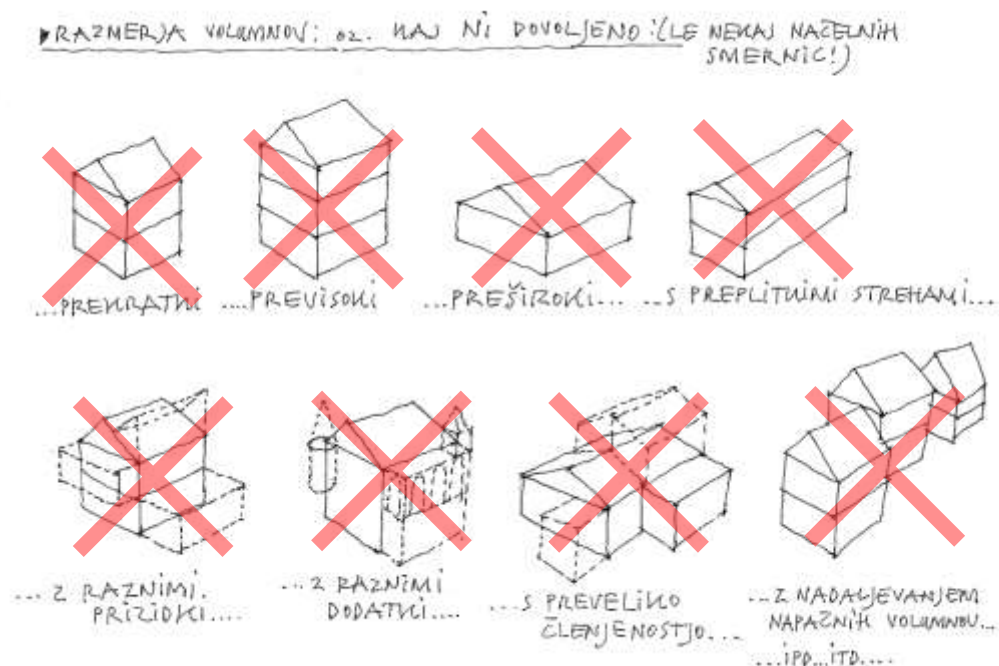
▸RAZMERJA VOLUMNOV: oz. KAJ NI DOVOLJENO! (LE NEKAJ NAČELNIH SMERNIC!)

...PREKRATKI ....PREVISOKI ...PREŠIROKI... ...S PREPLITKIMI STREHAMI...

...Z RAZNIMI PRIZIDKI.... ...Z RAZNIMI DODATKI.... ...S PREVELIKO ČLENJENOSTJO... ...Z NADALJEVANJEM NAPAČNIH VOLUMNOV... ...IPD...ITD....